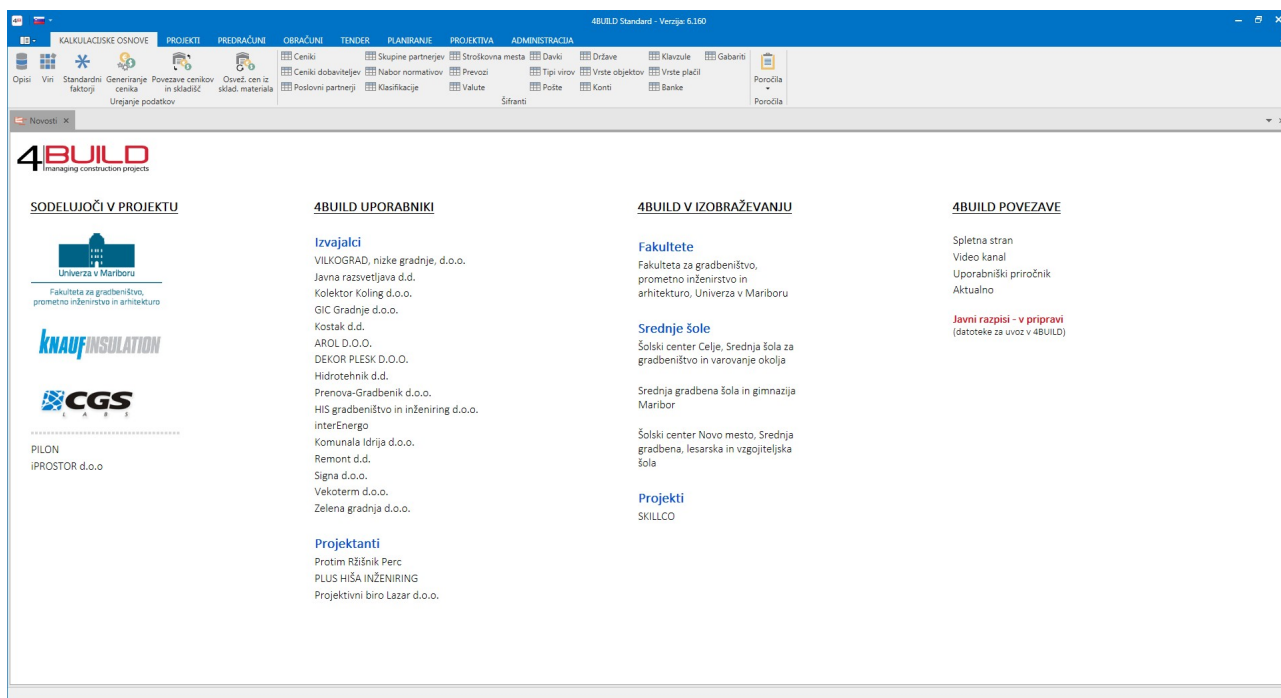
4BUILD Standard - Verzija: 6.160

KALKULACIJSKE OSNOVE PROJEKTI PREDRAČUNI OBRAČUNI TENDER PLANIRANJE PROJEKTIVA ADMINISTRACIJA

Opisi Viri Standardni faktorji Generiranje cenika Povezave cenikov in skladišč Osvež. cen iz sklad. materiala
Urejanje podatkov

Ceniki Ceniki dobaviteljev Poslovni partnerji Skupine partnerjev Nabor normativov Klasifikacije Stroškovna mesta Prevozi Valute Davki Tipi virov Pošte Države Vrste objektov Konti Klavzule Vrste plačil Banke Gabariti
Šifranti

Poročila
Poročila

Novosti ×

4BUILD
managing construction projects

SODELUJOČI V PROJEKTU

Univerza v Mariboru
Fakulteta za gradbeništvo, prometno inženirstvo in arhitekturo

KNAUF INSULATION

CGS LABS

PILON
iPROSTOR d.o.o

4BUILD UPORABNIKI

Izvajalci
VILKOGRAD, nizke gradnje, d.o.o.
Javna razsvetljava d.d.
Kolektor Koling d.o.o.
GIC Gradnje d.o.o.
Kostak d.d.
AROL D.O.O.
DEKOR PLESK D.O.O.
Hidrotehnik d.d.
Prenova-Gradbenik d.o.o.
HIS gradbeništvo in inženiring d.o.o.
interEnergo
Komunala Idrija d.o.o.
Remont d.d.
Signa d.o.o.
Vekoterm d.o.o.
Zelena gradnja d.o.o.

Projektanti
Protim Ržišnik Perc
PLUS HIŠA INŽENIRING
Projektivni biro Lazar d.o.o.

4BUILD V IZOBRAŽEVANJU

Fakultete
Fakulteta za gradbeništvo, prometno inženirstvo in arhitekturo, Univerza v Mariboru

Srednje šole
Šolski center Celje, Srednja šola za gradbeništvo in varovanje okolja

Srednja gradbena šola in gimnazija Maribor

Šolski center Novo mesto, Srednja gradbena, lesarska in vzgojiteljska šola

Projekti
SKILLCO

4BUILD POVEZAVE

Spletna stran
Video kanal
Uporabniški priročnik
Aktualno

Javni razpisi - v pripravi
(datoteke za uvoz v 4BUILD)